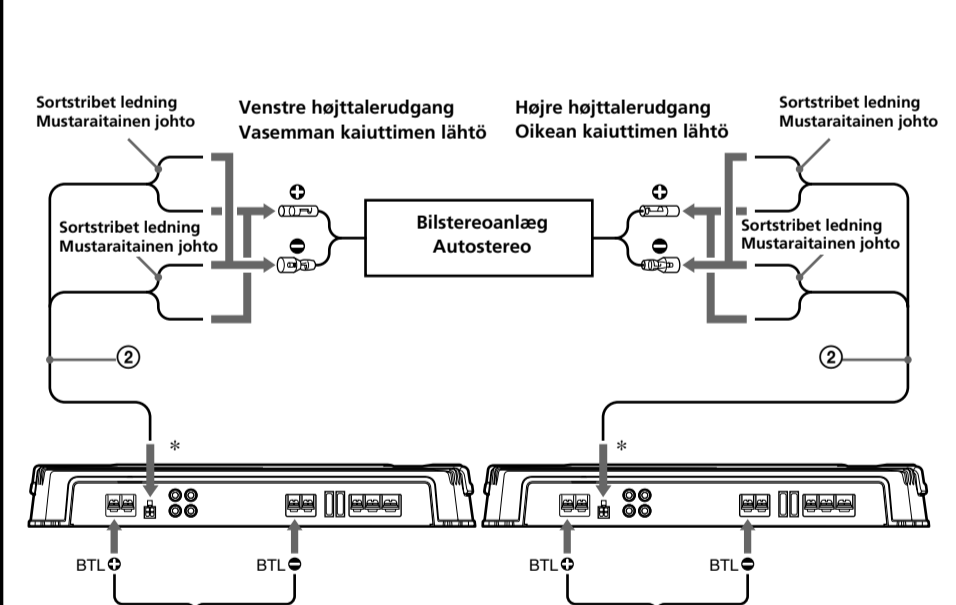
Sortstribet ledning
Mustaraitainen johto

Venstre højttalerudgang
Vasemman kaiuttimen lähtö

Højre højttalerudgang
Oikean kaiuttimen lähtö

Sortstribet ledning
Mustaraitainen johto

Sortstribet ledning
Mustaraitainen johto

Bilstereoanlæg
Autostereo

Sortstribet ledning
Mustaraitainen johto

②

②

*

*

BTL⊕

BTL⊖

BTL⊕

BTL⊖